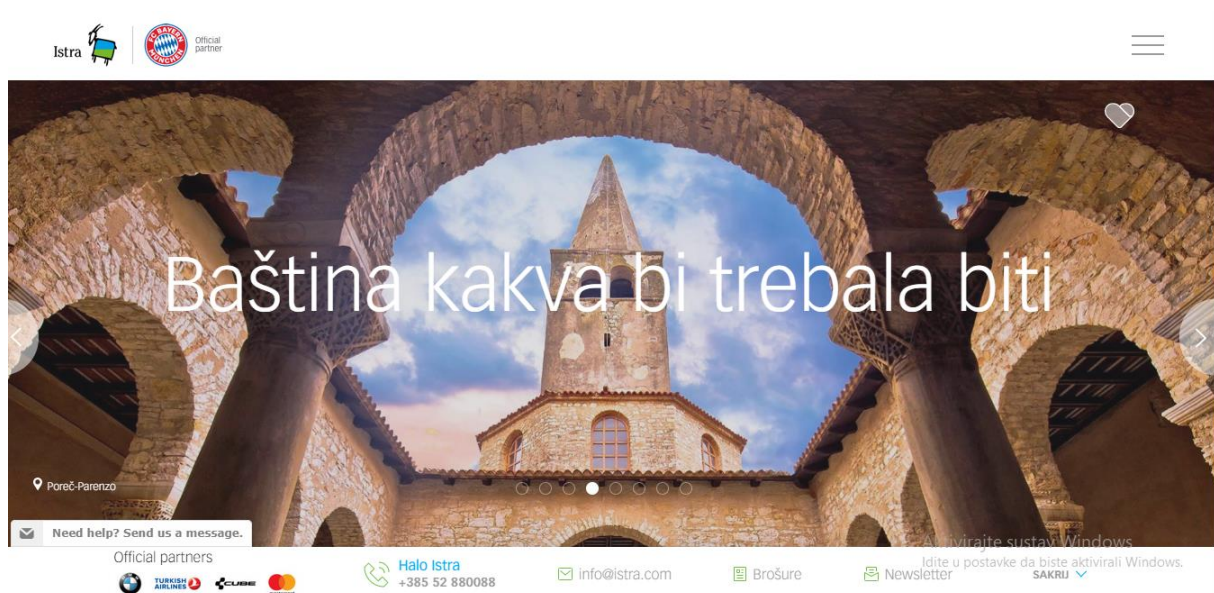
Istra

FC BAYERN MÜNCHEN

Official partner

Baština kakva bi trebala biti

Poreč-Parenzo

Need help? Send us a message.

Aktivirajte sustav Windows
Idite u postavke da biste aktivirali Windows.

Official partners

TURKISH AIRLINES

CUBE

Halo Istra
+385 52 880088

info@istra.com

Brošure

Newsletter

SAKRIJ